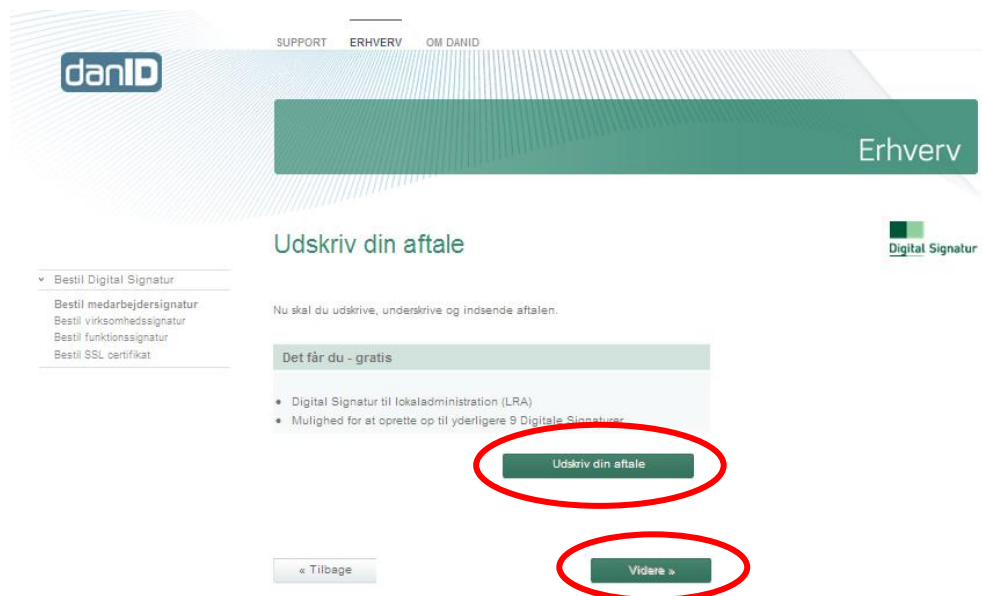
SUPPORT ERHVERV OM DANID

danID

Erhverv

Udskriv din aftale

Digital Signatur

Bestil Digital Signatur

Bestil medarbejdersignatur
Bestil virksomhedssignatur
Bestil funktionssignatur
Bestil SSL certifikat

Nu skal du udskrive, underskrive og indsende aftalen.

Det får du - gratis

- Digital Signatur til lokaladministration (LRA)
- Mulighed for at oprette op til yderligere 9 Digitale Signaturer

Udskriv din aftale

« Tilbage

Videre »